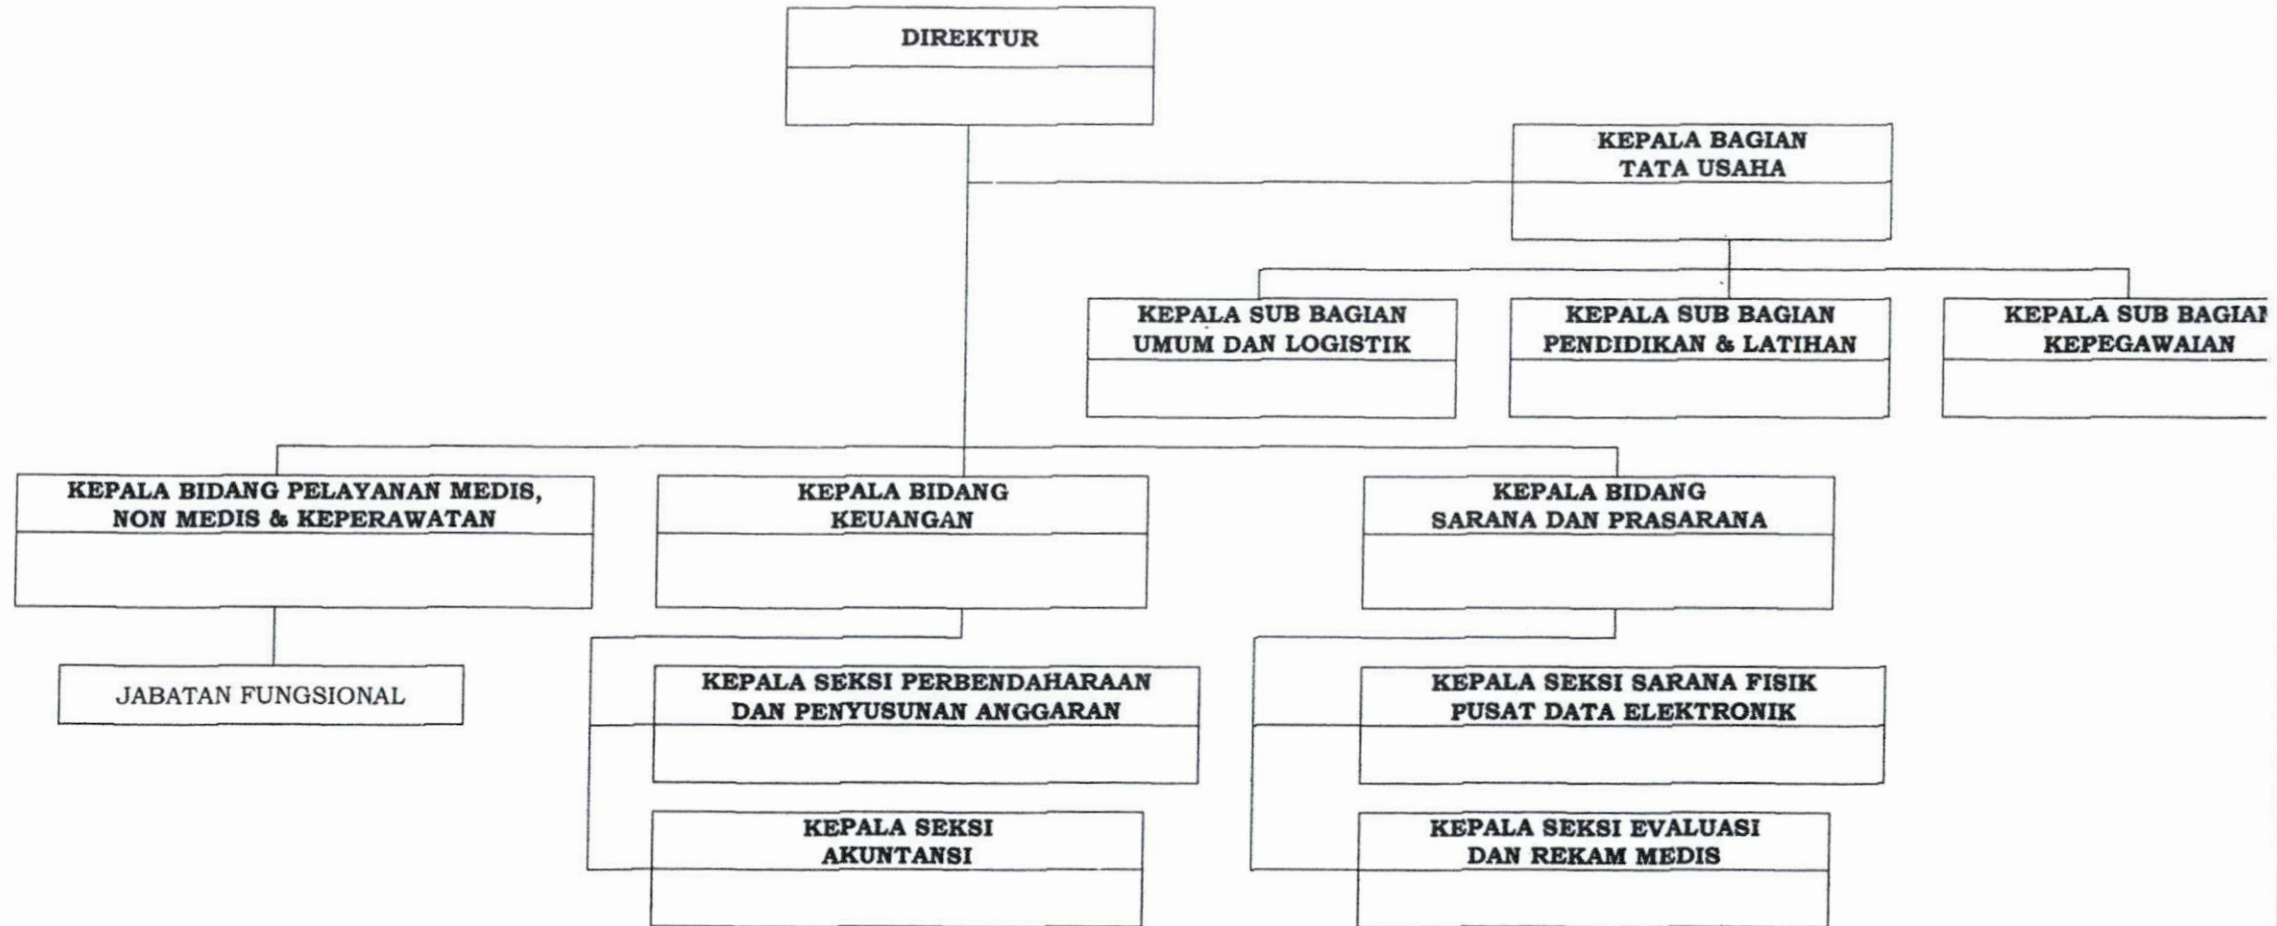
DIREKTUR

KEPALA BAGIAN TATA USAHA

KEPALA SUB BAGIAN UMUM DAN LOGISTIK

KEPALA SUB BAGIAN PENDIDIKAN & LATIHAN

KEPALA SUB BAGIA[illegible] KEPEGAWAIAN

KEPALA BIDANG PELAYANAN MEDIS, NON MEDIS & KEPERAWATAN

KEPALA BIDANG KEUANGAN

KEPALA BIDANG SARANA DAN PRASARANA

JABATAN FUNGSIONAL

KEPALA SEKSI PERBENDAHARAAN DAN PENYUSUNAN ANGGARAN

KEPALA SEKSI SARANA FISIK PUSAT DATA ELEKTRONIK

KEPALA SEKSI AKUNTANSI

KEPALA SEKSI EVALUASI DAN REKAM MEDIS